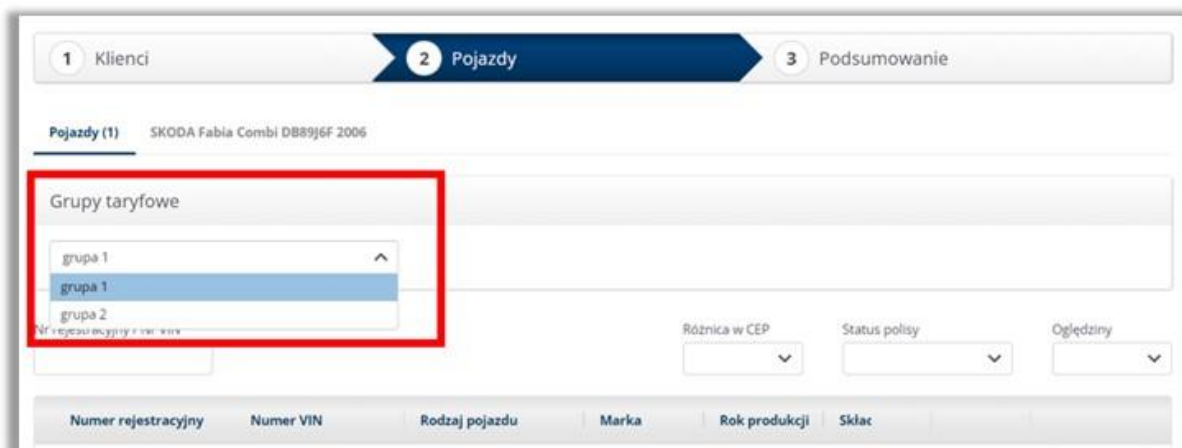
1 Klienci
2 Pojazdy
3 Podsumowanie

Pojazdy (1) SKODA Fabia Combi DB89J6F 2006

Grupy taryfowe

grupa 1
grupa 1
grupa 2

Nr rejestracyjny / Nr VIN

Różnica w CEP

Status polisy

Oględziny

| Numer rejestracyjny | Numer VIN | Rodzaj pojazdu | Marka | Rok produkcji | Skład |
|---|---|---|---|---|---|